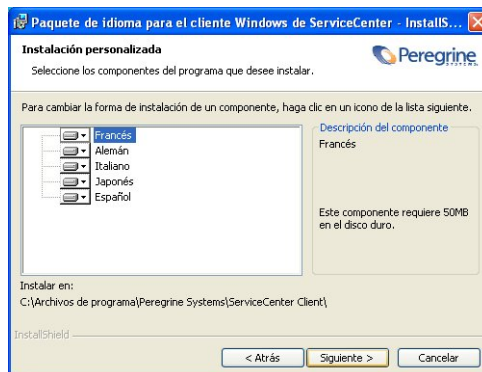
Paquete de idioma para el cliente Windows de ServiceCenter - InstallS...

Instalación personalizada

Seleccione los componentes del programa que desee instalar.

Peregrine SYSTEMS

Para cambiar la forma de instalación de un componente, haga clic en un icono de la lista siguiente.

Francés
Alemán
Italiano
Japonés
Español

Descripción del componente

Francés

Este componente requiere 50MB en el disco duro.

Instalar en:
C:\Archivos de programa\Peregrine Systems\ServiceCenter Client\

InstallShield

< Atrás | Siguiente > | Cancelar